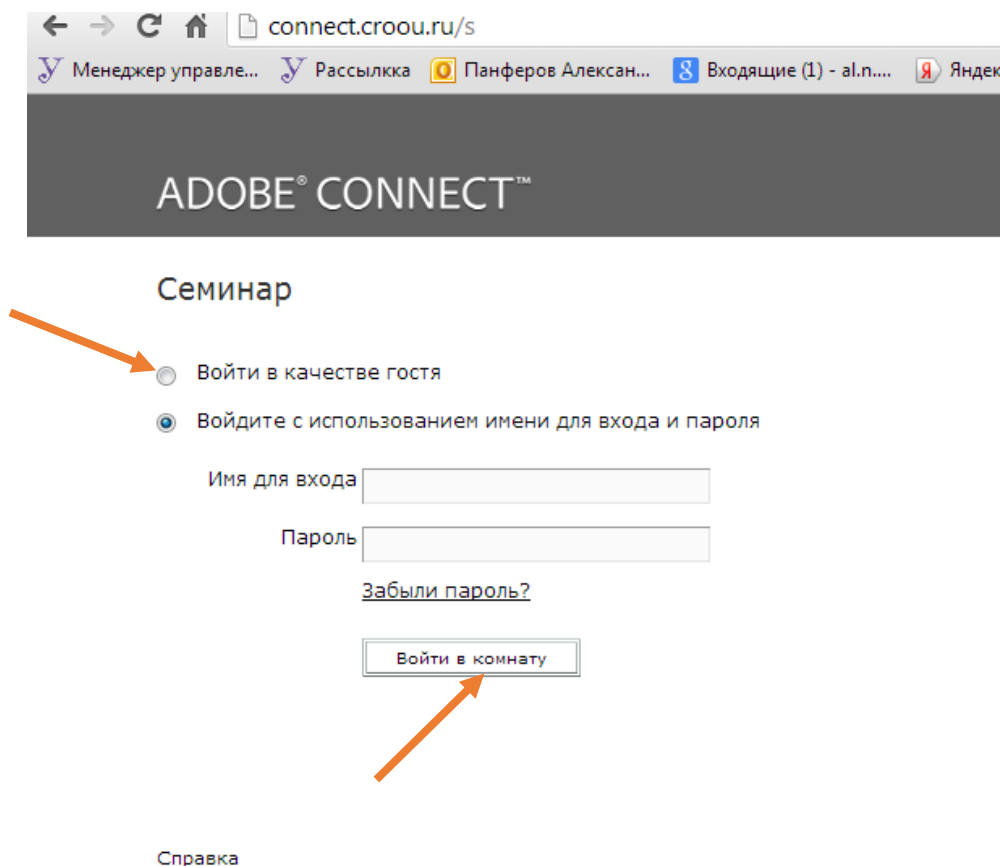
connect.croou.ru/s

Менеджер управле... Рассылкка Панферов Алексан... Входящие (1) - al.n.... Яндек

ADOBE® CONNECT™

Семинар

Войти в качестве гостя

Войдите с использованием имени для входа и пароля

Имя для входа

Пароль

Забыли пароль?

Войти в комнату

Справка